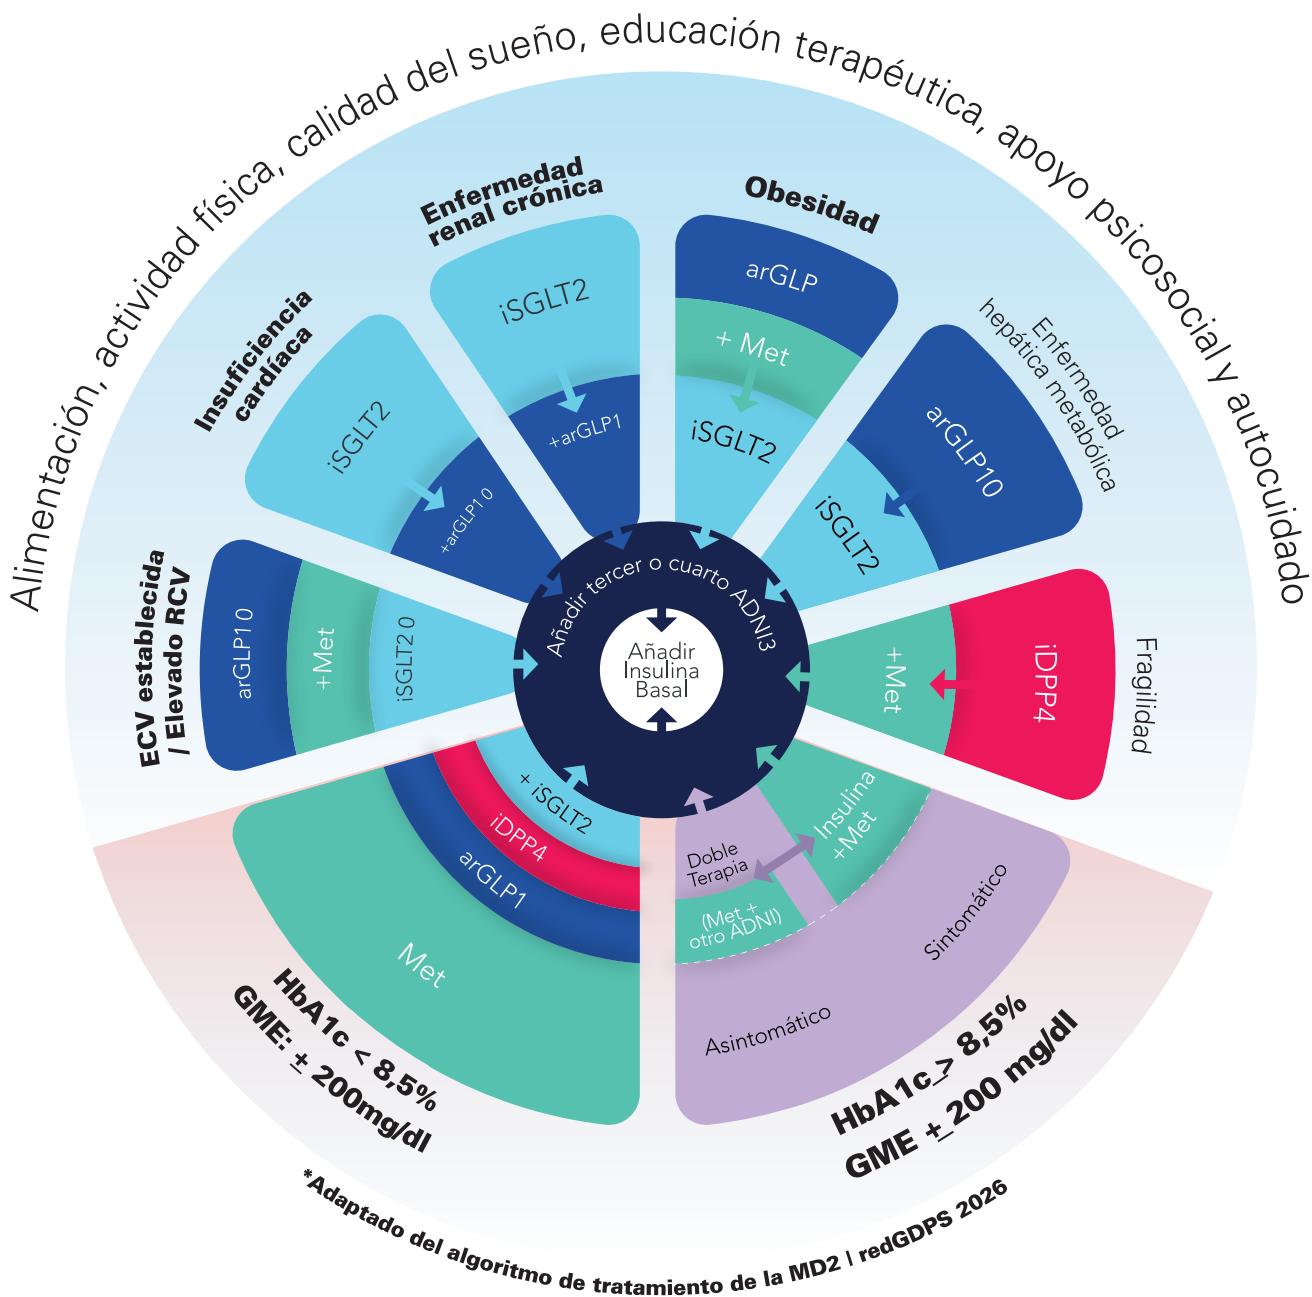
Alimentación, actividad física, calidad del sueño, educación terapéutica, apoyo psicosocial y autocuidado

Enfermedad renal crónica
iSGLT2
+arGLP1

Obesidad
arGLP
+ Met
iSGLT2

Enfermedad hepática metabólica
arGLP10
iSGLT2

Insuficiencia cardíaca
iSGLT2
+arGLP1 0

ECV establecida / Elevado RCV
arGLP1 0
+Met
iSGLT2 0

Fragilidad
iDPP4
+Met

Añadir tercer o cuarto ADNI3

Añadir Insulina Basal

+ iSGLT2
iDPP4
arGLP1
Met

HbA1c < 8,5%
GME: ± 200mg/dl

Doble Terapia
(Met + otro ADNI)
Insulina +Met
Sintomático
Asintomático

HbA1c > 8,5%
GME ± 200 mg/dl

*Adaptado del algoritmo de tratamiento de la MD2 | redGDPS 2026